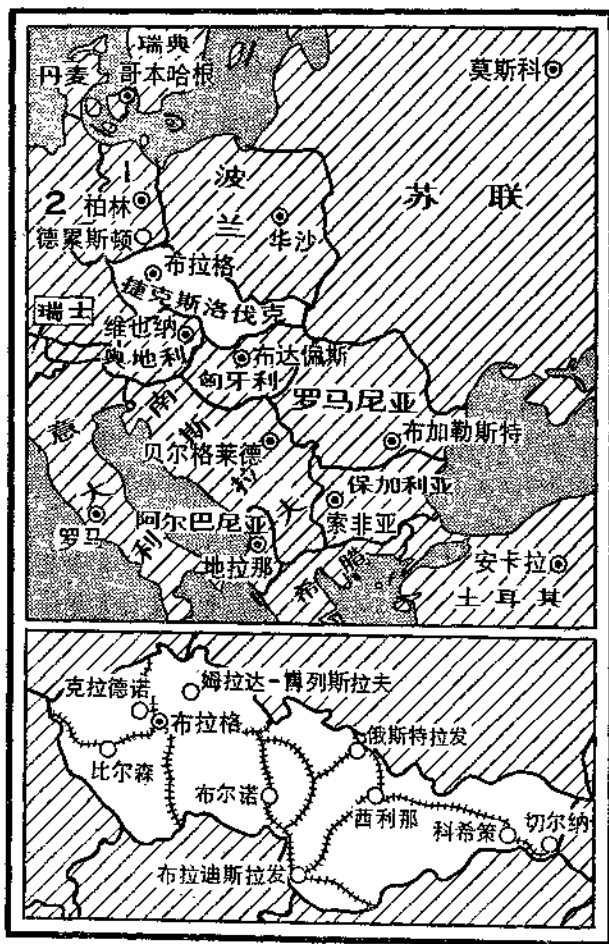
瑞典
丹麦
哥本哈根
莫斯科
1
波
兰
苏 联
2
柏林
德累斯顿
华沙
布拉格
捷克斯洛伐克
瑞士
维也纳
奥地利
布达佩斯
匈牙利
罗马尼亚
意
南
斯
贝尔格莱德
布加勒斯特
拉
大
夫
保加利亚
罗马
阿尔巴尼亚
索非亚
利
地拉那
希
腊
安卡拉
土 耳 其

克拉德诺
姆拉达-博列斯拉夫
布拉格
俄斯特拉发
比尔森
布尔诺
西利那
科希策
切尔纳
布拉迪斯拉发